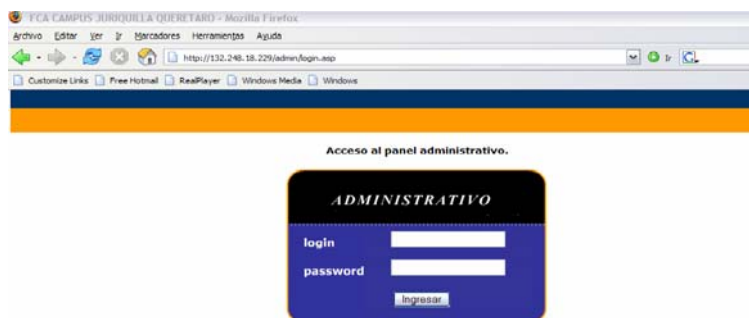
FCA CAMPUS JURIQUILLA QUERETARO - Mozilla Firefox

Archivo Editar Ver Ir Marcadores Herramientas Ayuda

http://132.248.18.229/admin/login.asp

Ir

Customize Links Free Hotmail RealPlayer Windows Media Windows

Acceso al panel administrativo.

ADMINISTRATIVO

login

password

Ingresar